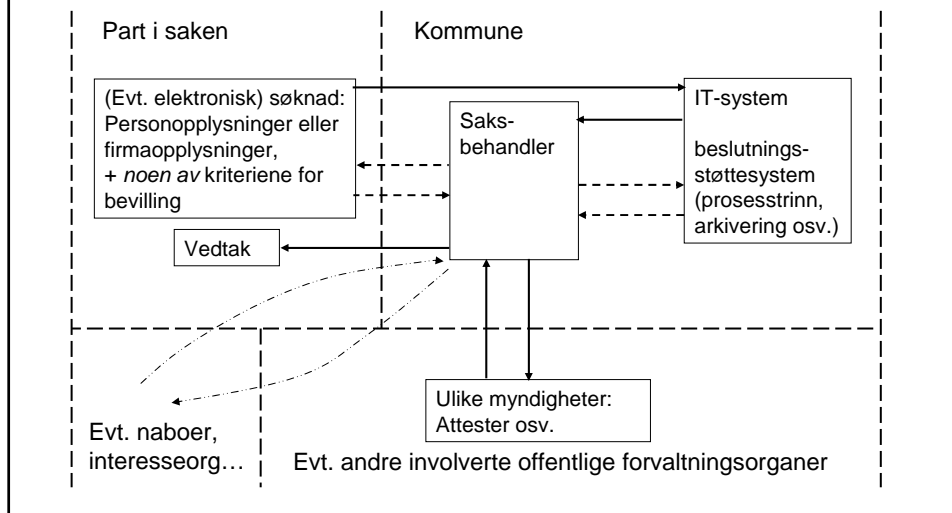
Part i saken

Kommune

(Evt. elektronisk) søknad: Personopplysninger eller firmaopplysninger, + *noen av* kriteriene for bevilling

Saksbehandler

IT-system

beslutningsstøttesystem (prosesstrinn, arkivering osv.)

Vedtak

Ulike myndigheter: Attester osv.

Evt. naboer, interesseorg…

Evt. andre involverte offentlige forvaltningsorganer